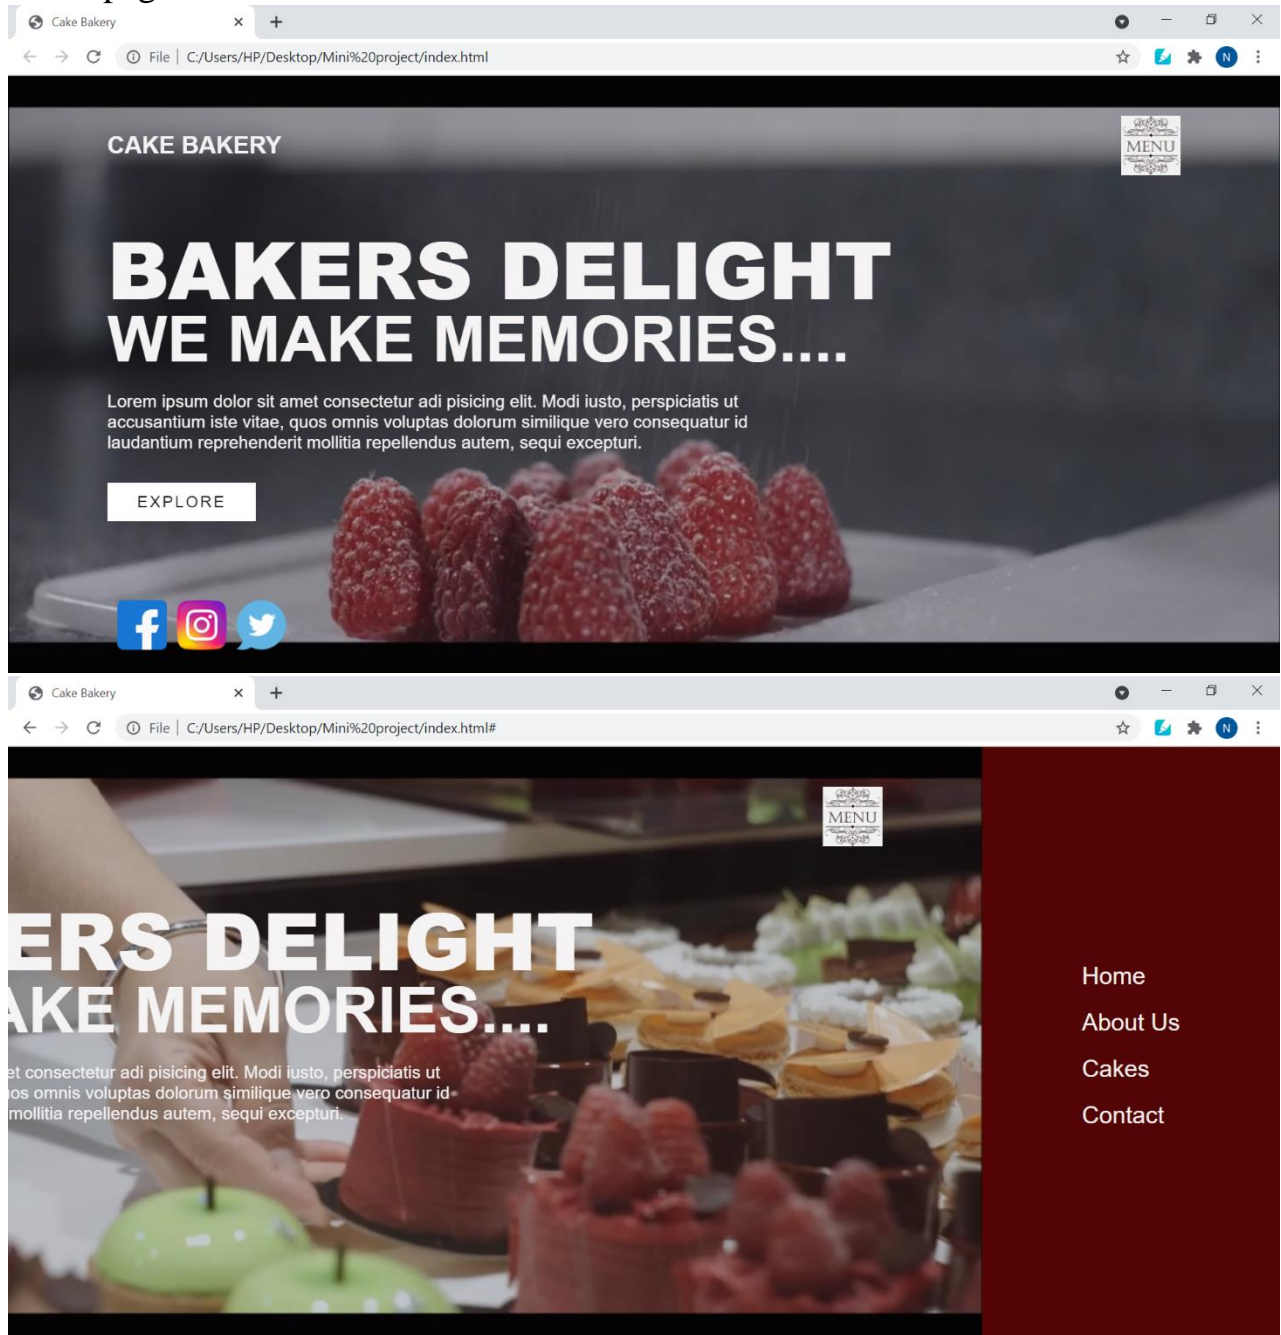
Cake Bakery

File | C:/Users/HP/Desktop/Mini%20project/index.html

N

CAKE BAKERY

MENU

BAKERS DELIGHT
WE MAKE MEMORIES....

Lorem ipsum dolor sit amet consectetur adi pisicing elit. Modi iusto, perspiciatis ut accusantium iste vitae, quos omnis voluptas dolorum similique vero consequatur id laudantium reprehenderit mollitia repellendus autem, sequi excepturi.

EXPLORE

Cake Bakery

File | C:/Users/HP/Desktop/Mini%20project/index.html#

N

MENU

ERS DELIGHT
AKE MEMORIES....

et consectetur adi pisicing elit. Modi iusto, perspiciatis ut
os omnis voluptas dolorum similique vero consequatur id
mollitia repellendus autem, sequi excepturi.

Home
About Us
Cakes
Contact